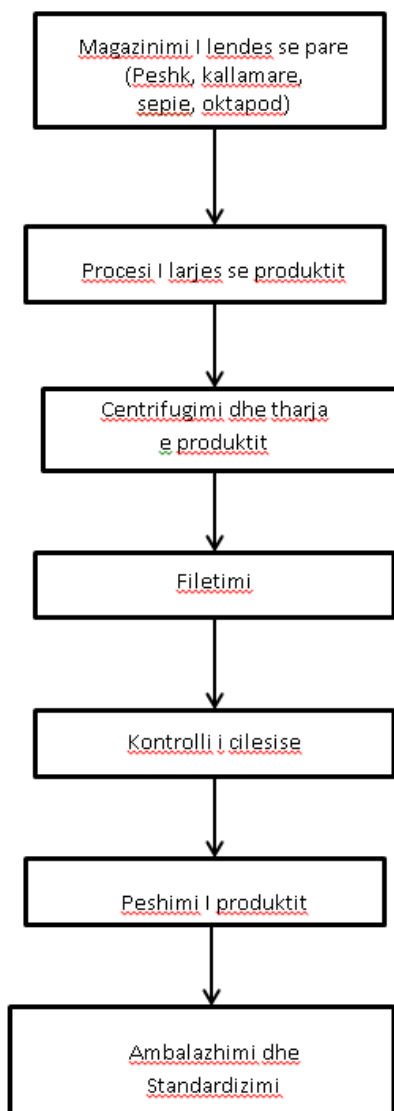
Magazinimi I lendes se pare (Peshk, kallamare, sepie, oktapod)

Procesi I larjes se produktit

Centrifugimi dhe tharja e produktit

Filetimi

Kontrolli i cilesise

Peshimi I produktit

Ambalazhimi dhe Standardizimi